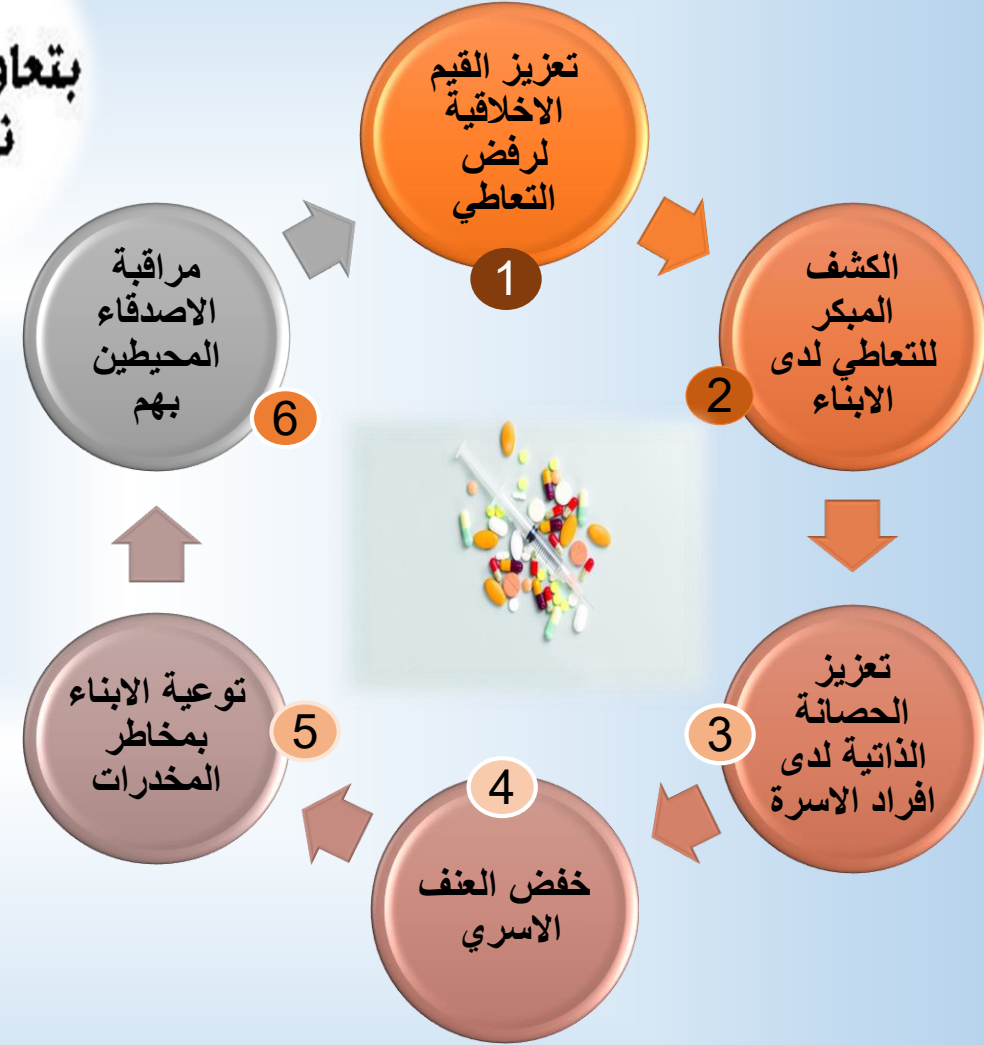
بتعاو
ن

تعزيز القيم الاخلاقية لرفض التعاطي
1

الكشف المبكر للتعاطي لدى الابناء
2

تعزيز الحصانة الذاتية لدى افراد الاسرة
3

خفض العنف الاسري
4

توعية الابناء بمخاطر المخدرات
5

مراقبة الاصدقاء المحيطين بهم
6